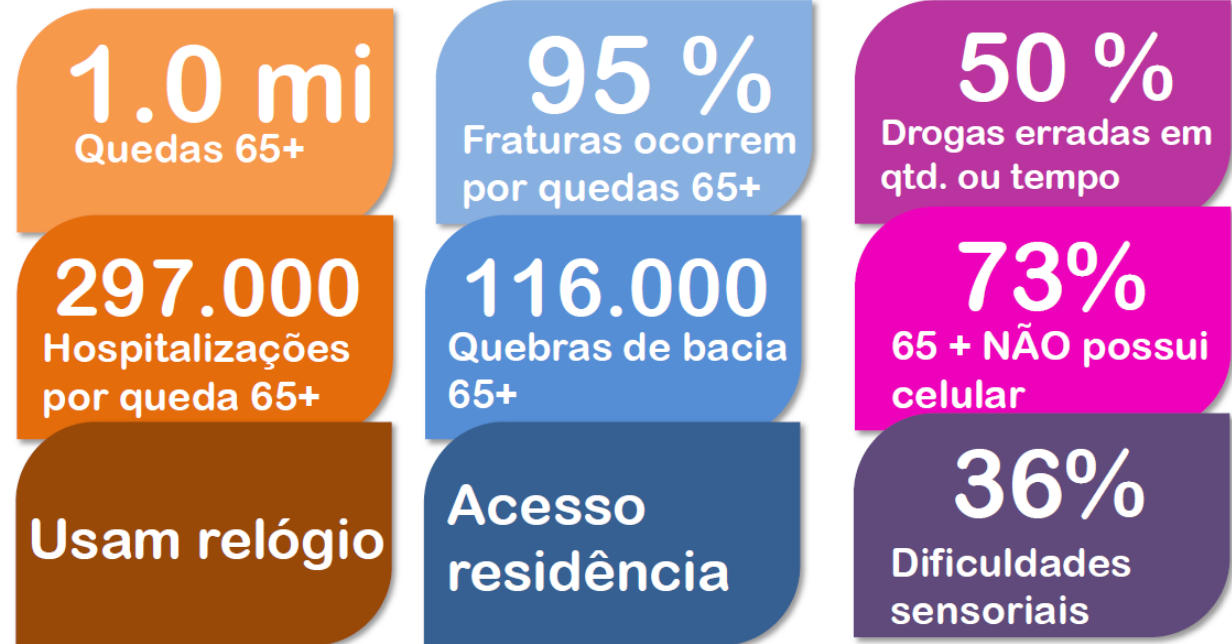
1.0 mi
Quedas 65+

95 %
Fraturas ocorrem por quedas 65+

50 %
Drogas erradas em qtd. ou tempo

297.000
Hospitalizações por queda 65+

116.000
Quebras de bacia 65+

73%
65 + NÃO possui celular

Usam relógio

Acesso residência

36%
Dificuldades sensoriais